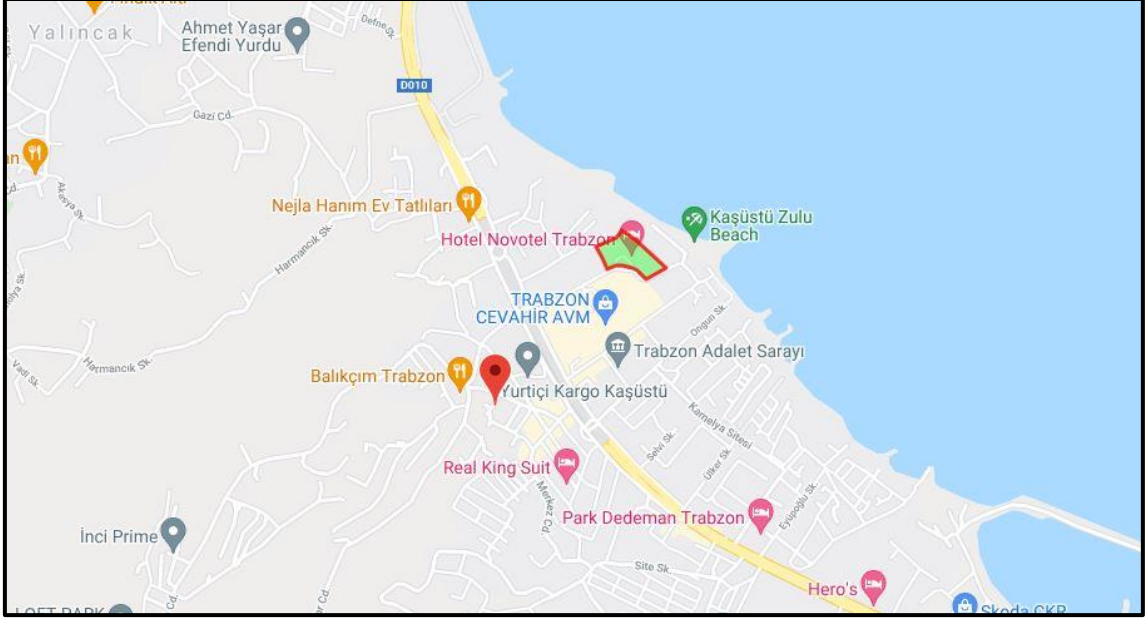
Yalıncak
Ahmet Yaşar Efendi Yurdu
Defne Sk.
D010
Gazi Cd.
Akasya Sk.
Nejla Hanım Ev Tatlıları
Kaşüstü Zulu Beach
Hotel Novotel Trabzon
Harmancık Sk.
TRABZON CEVAHİR AVM
Ongun Sk.
Trabzon Adalet Sarayı
Harmancık Sk.
Vadi Sk.
Balıkçım Trabzon
Yurtiçi Kargo Kaşüstü
Kamelya Sitesi
Selvi Sk.
Ülker Sk.
Real King Suit
Merkez Cd.
Eyüpoğlu Sk.
Park Dedeman Trabzon
İnci Prime
Site Sk.
Hero's
LOFT PARK
Skoda CKR